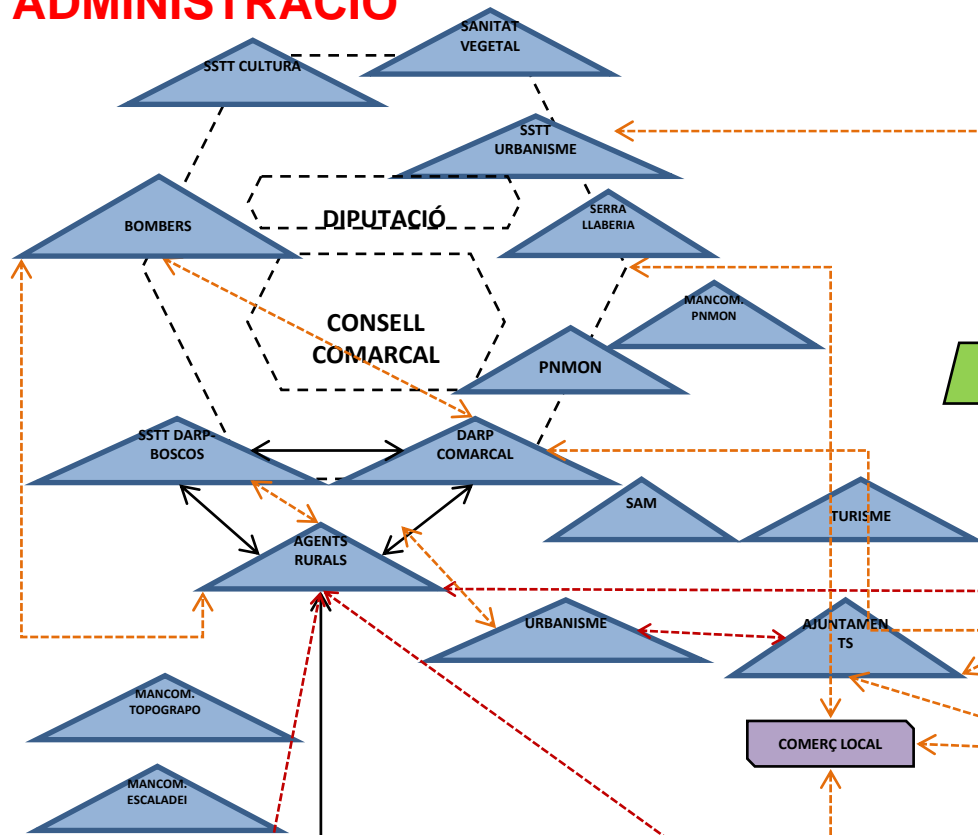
ADMINISTRACIÓ

SSTT CULTURA

SANITAT VEGETAL

SSTT URBANISME

DIPUTACIÓ

BOMBERS

SERRA LLABERIA

CONSELL COMARCAL

MANCOM. PNMON

PNMON

SSTT DARP-BOSCOS

DARP COMARCAL

SAM

TURISME

AGENTS RURALS

URBANISME

AJUNTAMENTS

MANCOM. TOPOGRAPO

COMERÇ LOCAL

MANCOM. ESCALADEI